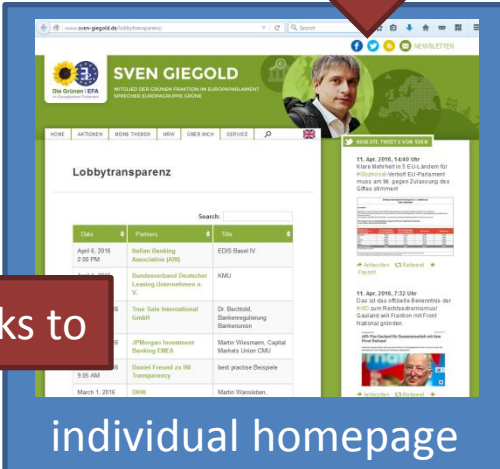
www.sven-giegold.de/lobbytransparenz/

Search

NEWSLETTER

Die Grünen | EFA

SVEN GIEGOLD

MITGLIED DER GRÜNEN FRAKTION IM EUROPAPARLAMENT SPRECHER EUROPAGRUPPE GRÜNE

HOME AKTIONEN MEINE THEMEN NRW ÜBER MICH SERVICE

Lobbytransparenz

Search:

| Date | Partners | Title |
|---|---|---|
| April 6, 2016 2:00 PM | Italian Banking Association (ABI) | EDIS Basel IV |
| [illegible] | Bundesverband Deutscher Leasing-Unternehmen e. V. | KMU |
| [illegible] | True Sale International GmbH | Dr. Bechtold, Bankenregulierung Bankenunion |
| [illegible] | JPMorgan Investment Banking EMEA | Martin Wiesmann, Capital Markets Union CMU |
| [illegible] 9:00 AM | Daniel Freund zu INI Transparency | best practise Beispiele |
| March 1, 2016 | DIHK | Martin Wansleben, |

NEUESTE TWEETS VON SVEN

11. Apr. 2016, 14:40 Uhr
Klare Mehrheit in 5 EU-Ländern für #Glyphosat-Verbot! EU-Parlament muss am Mi. gegen Zulassung des Giftes stimmen!

Antworten Retweet Favorit

11. Apr. 2016, 7:32 Uhr
Das ist das offizielle Bekenntnis der #AfD zum Rechtsextremismus! Gauland will Fraktion mit Front National gründen

Antworten Retweet

ks to

individual homepage